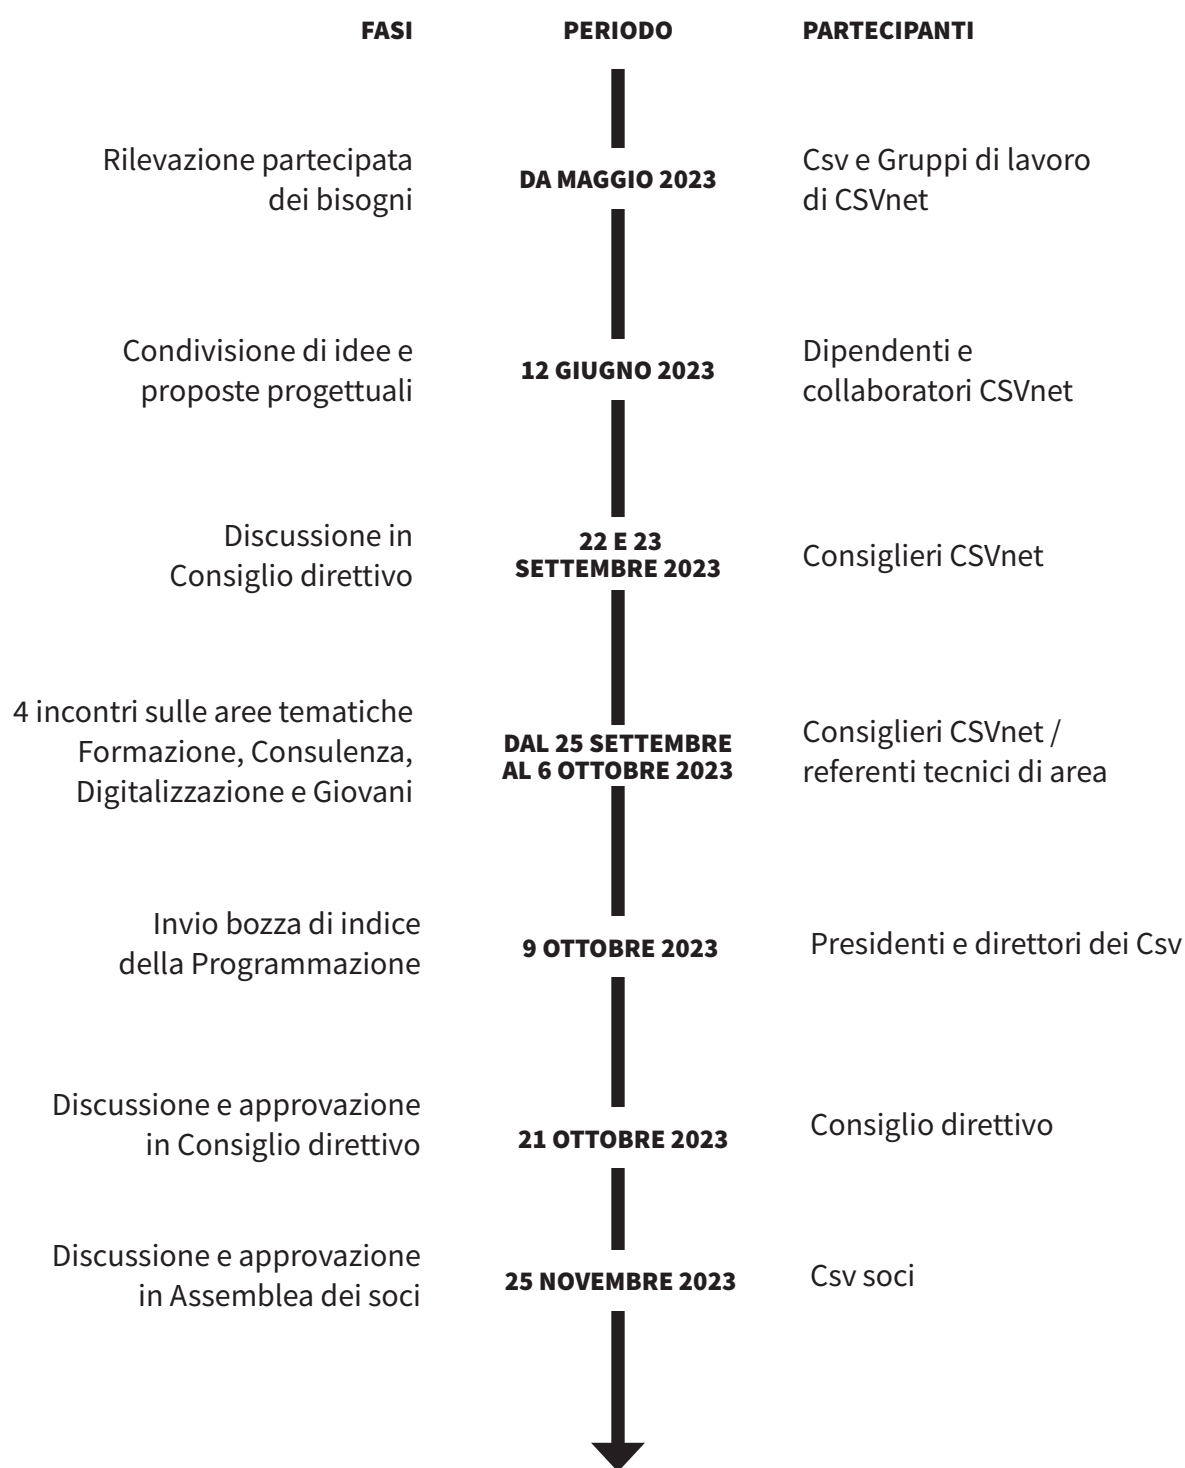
| FASI | PERIODO | PARTECIPANTI |
|---|---|---|
| Rilevazione partecipata dei bisogni | DA MAGGIO 2023 | Csv e Gruppi di lavoro di CSVnet |
| Condivisione di idee e proposte progettuali | 12 GIUGNO 2023 | Dipendenti e collaboratori CSVnet |
| Discussione in Consiglio direttivo | 22 E 23 SETTEMBRE 2023 | Consiglieri CSVnet |
| 4 incontri sulle aree tematiche Formazione, Consulenza, Digitalizzazione e Giovani | DAL 25 SETTEMBRE AL 6 OTTOBRE 2023 | Consiglieri CSVnet / referenti tecnici di area |
| Invio bozza di indice della Programmazione | 9 OTTOBRE 2023 | Presidenti e direttori dei Csv |
| Discussione e approvazione in Consiglio direttivo | 21 OTTOBRE 2023 | Consiglio direttivo |
| Discussione e approvazione in Assemblea dei soci | 25 NOVEMBRE 2023 | Csv soci |